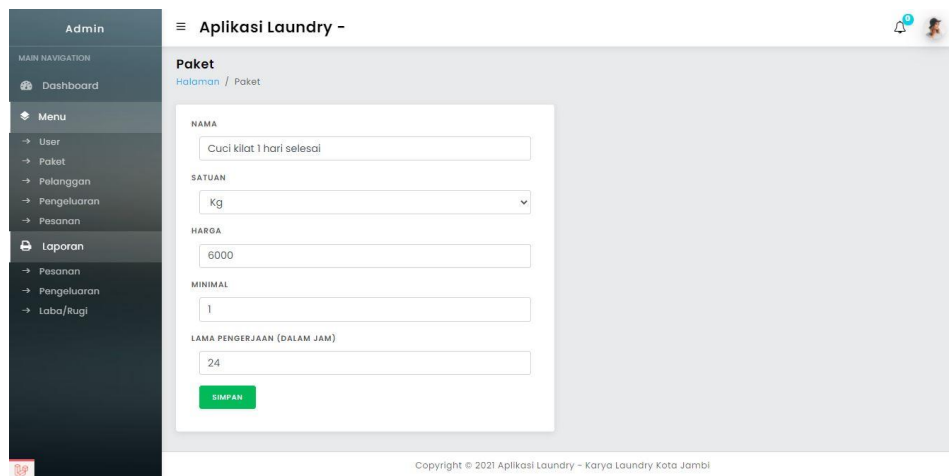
Admin

MAIN NAVIGATION

Dashboard

Menu

→ User
→ Paket
→ Pelanggan
→ Pengeluaran
→ Pesanan

Laporan

→ Pesanan
→ Pengeluaran
→ Laba/Rugi

≡ Aplikasi Laundry -

9

Paket

Halaman / Paket

NAMA

Cuci kilat 1 hari selesai

SATUAN

Kg

HARGA

6000

MINIMAL

1

LAMA PENGERJAAN (DALAM JAM)

24

SIMPAN

Copyright © 2021 Aplikasi Laundry - Karya Laundry Kota Jambi